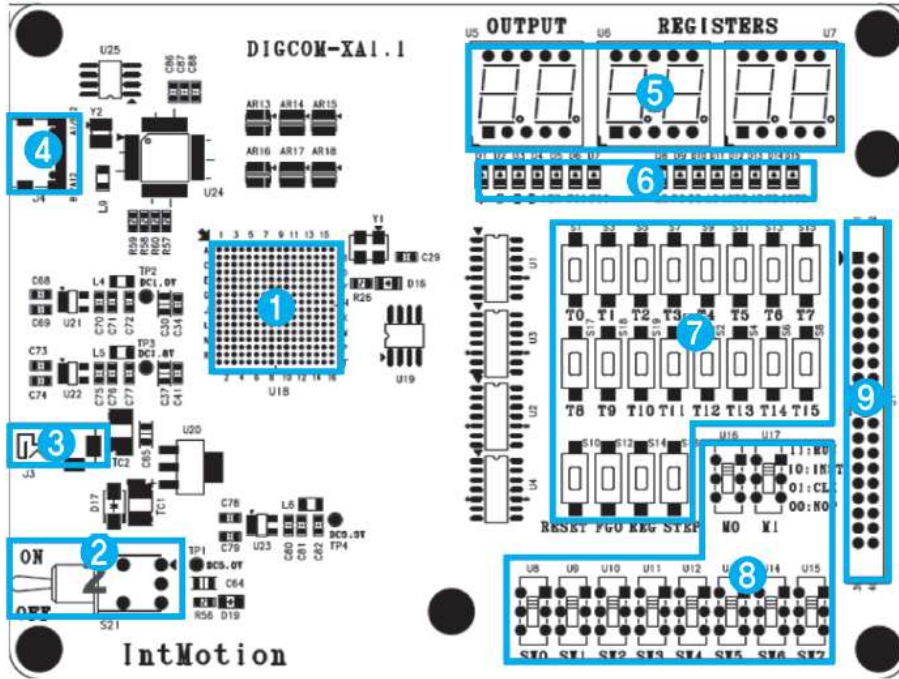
DIGCOM-XA1.1

OUTPUT REGISTERS

U5 U6 U7

U25

C86 C87 C88

Y2

AR13 AR14 AR15

AR16 AR17 AR18

U24

J4

L9

R59 R58 R60 R57

4

5

6

1

Y1

C29

R26 D16

U18

U19

C68 C69 U21

L4 TP2 DC1.0V

C70 C71 C72 C30 C34

C73 C74 U22

L5 TP3 DC1.8V

C75 C76 C77 C37 C41

3

J3

TC2

C65

U20

D17

TC1

C78 C79 U23

L6

C80 C81 C82

DC5.0V TP4

2

ON

OFF

S21

TP1 DC5.0V

C64

R56 D19

IntMotion

U1 U3 U2 U4

S1 S3 S5 S7 S9 S11 S13 S15

T0 T1 T2 T3 T4 T5 T6 T7

7

S17 S18 S19 S2 S4 S6 S8

T8 T9 T10 T11 T12 T13 T14 T15

S10 S12 S14

U16 U17

11:HU

10:INT

01:CL

00:NO

RESET PGO REG STEP M0 M1

9

U8 U9 U10 U11 U12 U14 U15

8

SW0 SW1 SW2 SW3 SW4 SW5 SW6 SW7